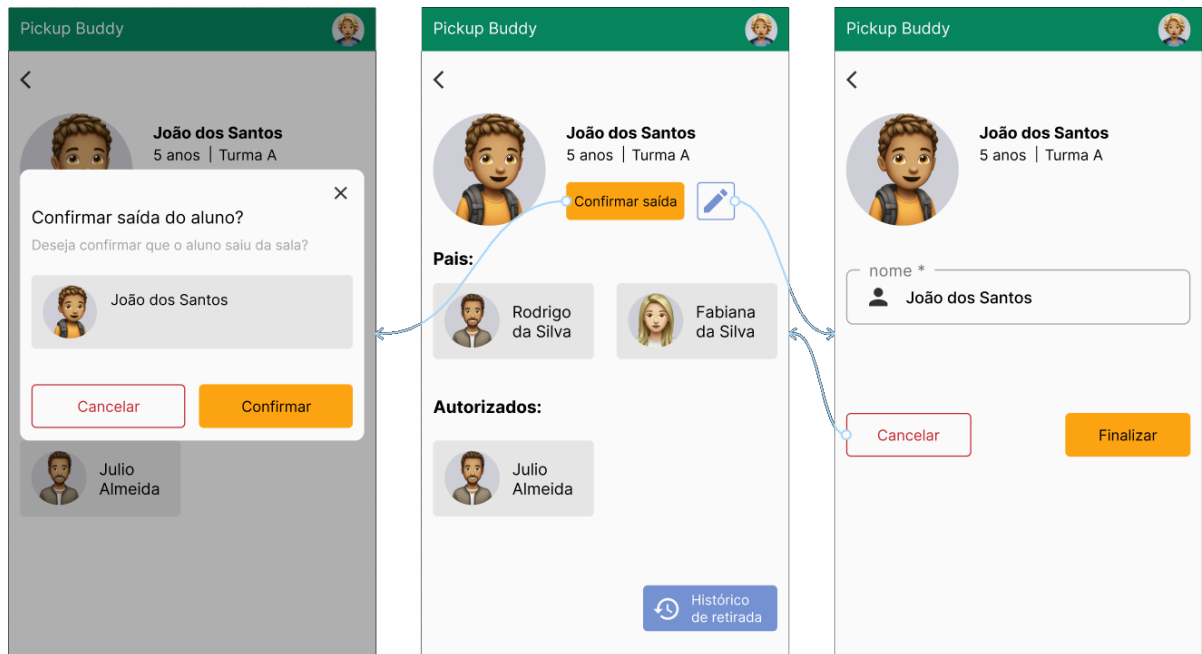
Pickup Buddy

<

João dos Santos
5 anos | Turma A

×

Confirmar saída do aluno?

Deseja confirmar que o aluno saiu da sala?

João dos Santos

Cancelar

Confirmar

Julio Almeida

Pickup Buddy

<

João dos Santos
5 anos | Turma A

Confirmar saída

Pais:

Rodrigo da Silva

Fabiana da Silva

Autorizados:

Julio Almeida

Histórico de retirada

Pickup Buddy

<

João dos Santos
5 anos | Turma A

nome *

João dos Santos

Cancelar

Finalizar